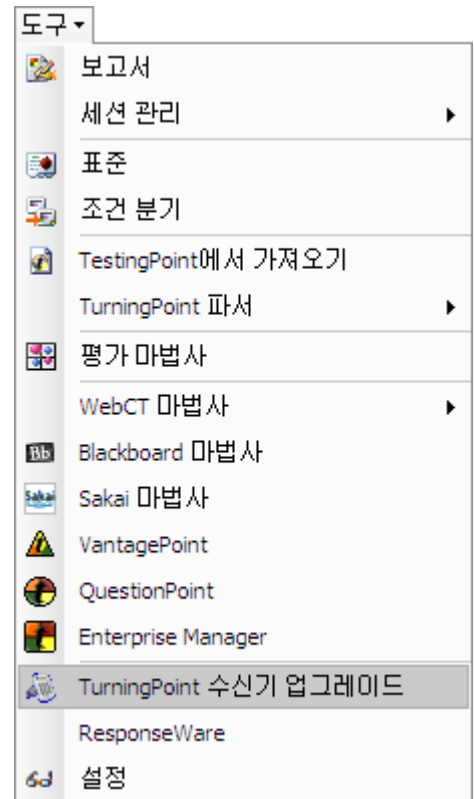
도구

보고서

세션 관리

표준

조건 분기

TestingPoint에서 가져오기

TurningPoint 파서

평가 마법사

WebCT 마법사

Bb Blackboard 마법사

Sakai Sakai 마법사

VantagePoint

QuestionPoint

Enterprise Manager

TurningPoint 수신기 업그레이드

ResponseWare

설정